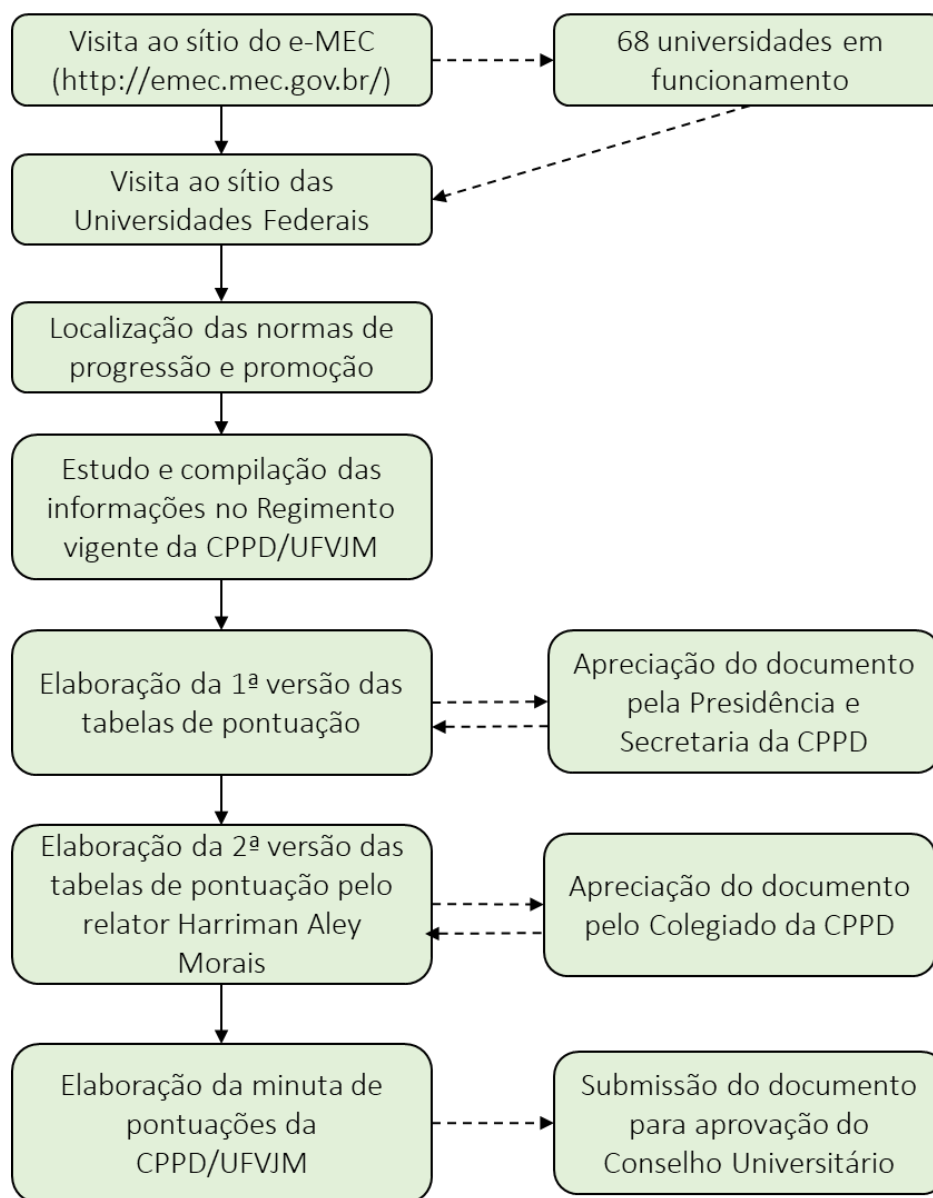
Visita ao sítio do e-MEC (http://emec.mec.gov.br/)

68 universidades em funcionamento

Visita ao sítio das Universidades Federais

Localização das normas de progressão e promoção

Estudo e compilação das informações no Regimento vigente da CPPD/UFVJM

Elaboração da 1ª versão das tabelas de pontuação

Apreciação do documento pela Presidência e Secretaria da CPPD

Elaboração da 2ª versão das tabelas de pontuação pelo relator Harriman Aley Morais

Apreciação do documento pelo Colegiado da CPPD

Elaboração da minuta de pontuações da CPPD/UFVJM

Submissão do documento para aprovação do Conselho Universitário